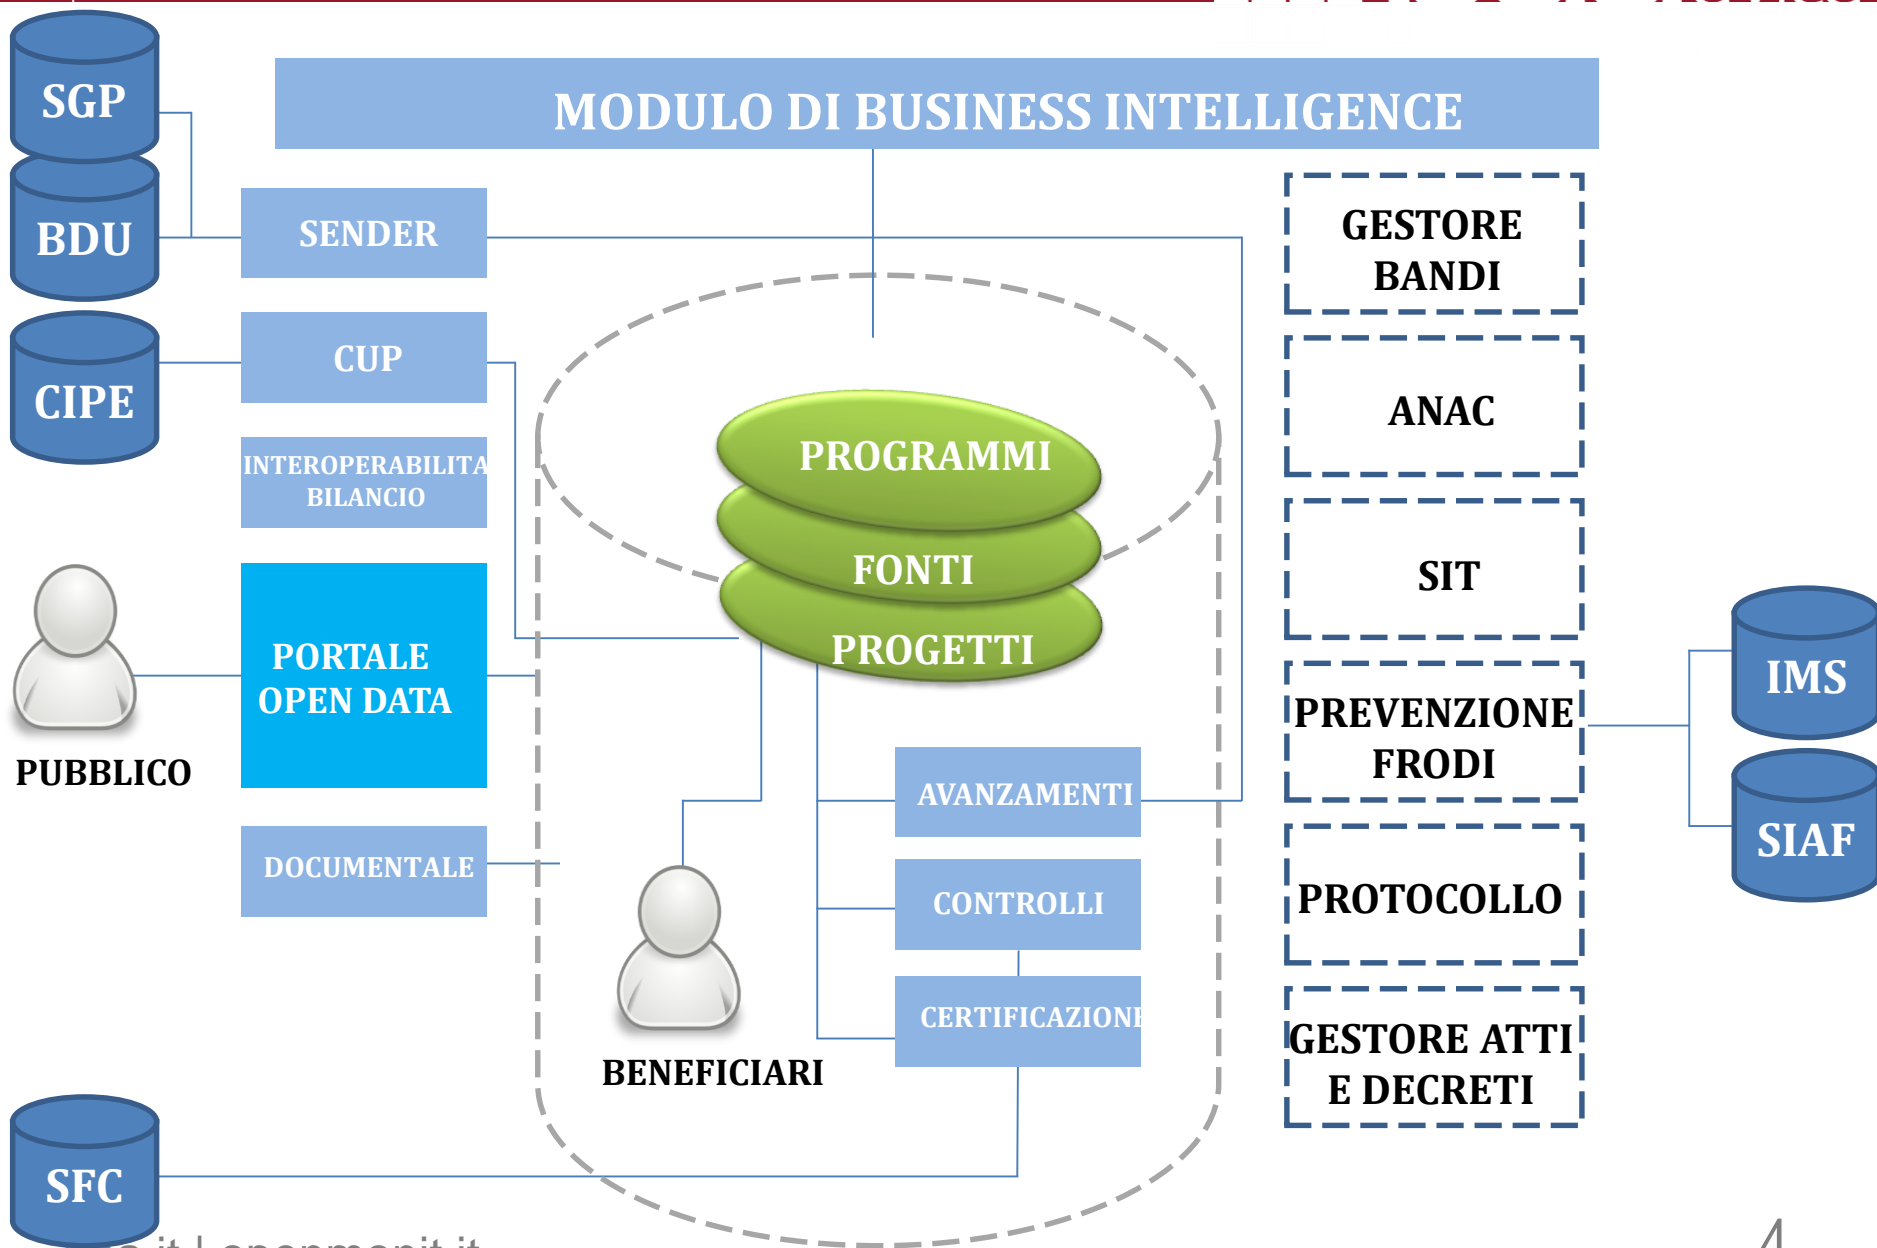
SGP

BDU

CIPE

MODULO DI BUSINESS INTELLIGENCE

SENDER

CUP

INTEROPERABILITA BILANCIO

PORTALE OPEN DATA

PUBBLICO

DOCUMENTALE

PROGRAMMI

FONTI

PROGETTI

AVANZAMENTI

CONTROLLI

CERTIFICAZIONE

BENEFICIARI

GESTORE BANDI

ANAC

SIT

PREVENZIONE FRODI

PROTOCOLLO

GESTORE ATTI E DECRETI

IMS

SIAF

SFC

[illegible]